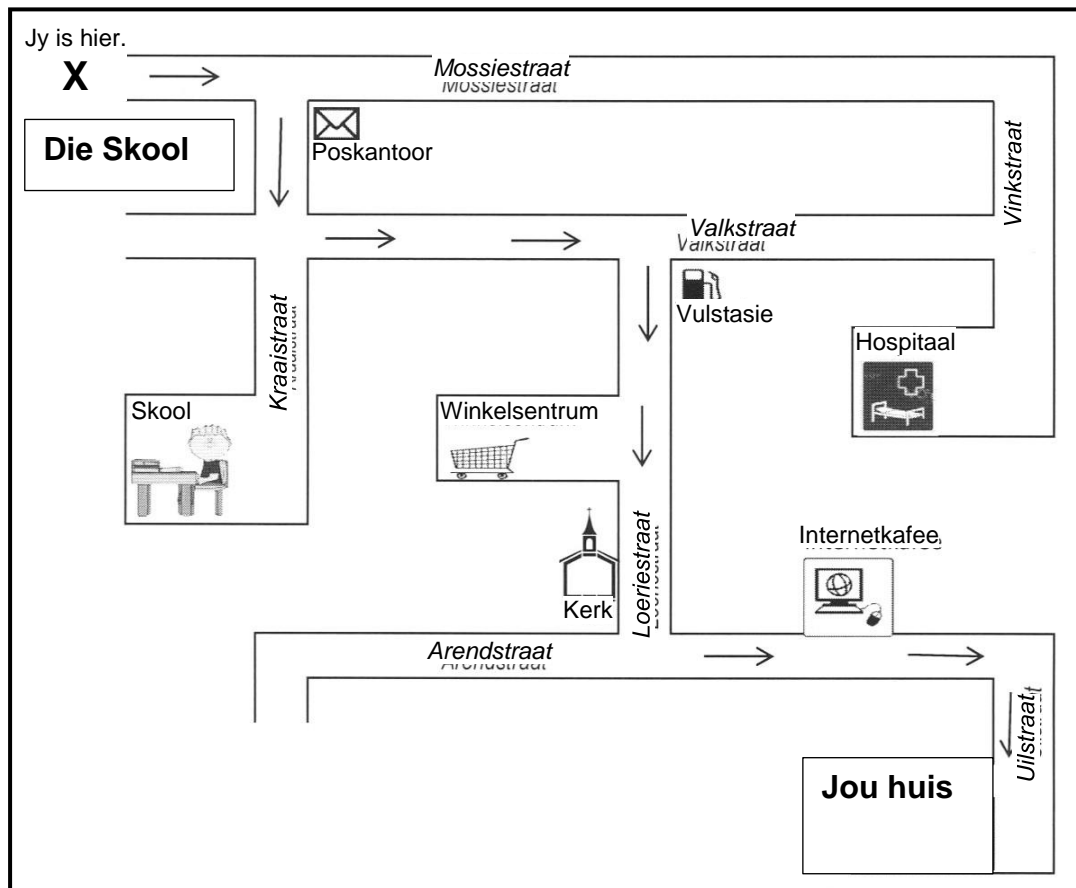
Jy is hier.
X

Mossiestraat

Die Skool

Poskantoor

Vinkstraat

Valkstraat

Vulstasie

Hospitaal

Kraaistraat

Skool

Winkelsentrum

Internetkafee

Kerk

Loeriestraat

Arendstraat

Uilstraat

Jou huis